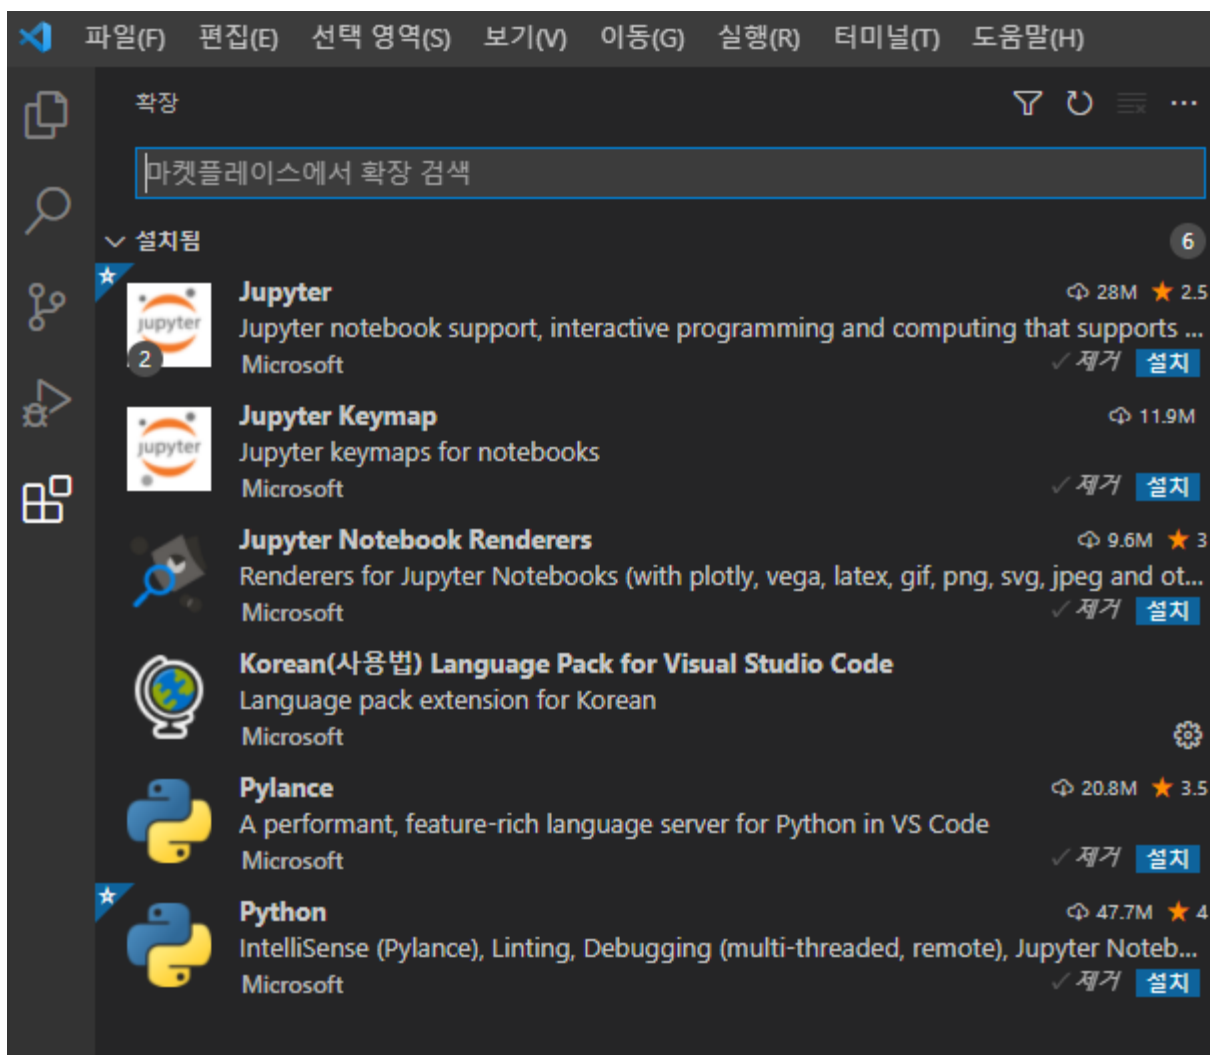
파일(F) 편집(E) 선택 영역(S) 보기(V) 이동(G) 실행(R) 터미널(T) 도움말(H)

확장

마켓플레이스에서 확장 검색

설치됨 6

jupyter
2
Jupyter
28M ★ 2.5
Jupyter notebook support, interactive programming and computing that supports ...
Microsoft
제거 설치

jupyter
Jupyter Keymap
11.9M
Jupyter keymaps for notebooks
Microsoft
제거 설치

Jupyter Notebook Renderers
9.6M ★ 3
Renderers for Jupyter Notebooks (with plotly, vega, latex, gif, png, svg, jpeg and ot...
Microsoft
제거 설치

Korean(사용법) Language Pack for Visual Studio Code
Language pack extension for Korean
Microsoft

Pylance
20.8M ★ 3.5
A performant, feature-rich language server for Python in VS Code
Microsoft
제거 설치

Python
47.7M ★ 4
IntelliSense (Pylance), Linting, Debugging (multi-threaded, remote), Jupyter Noteb...
Microsoft
제거 설치